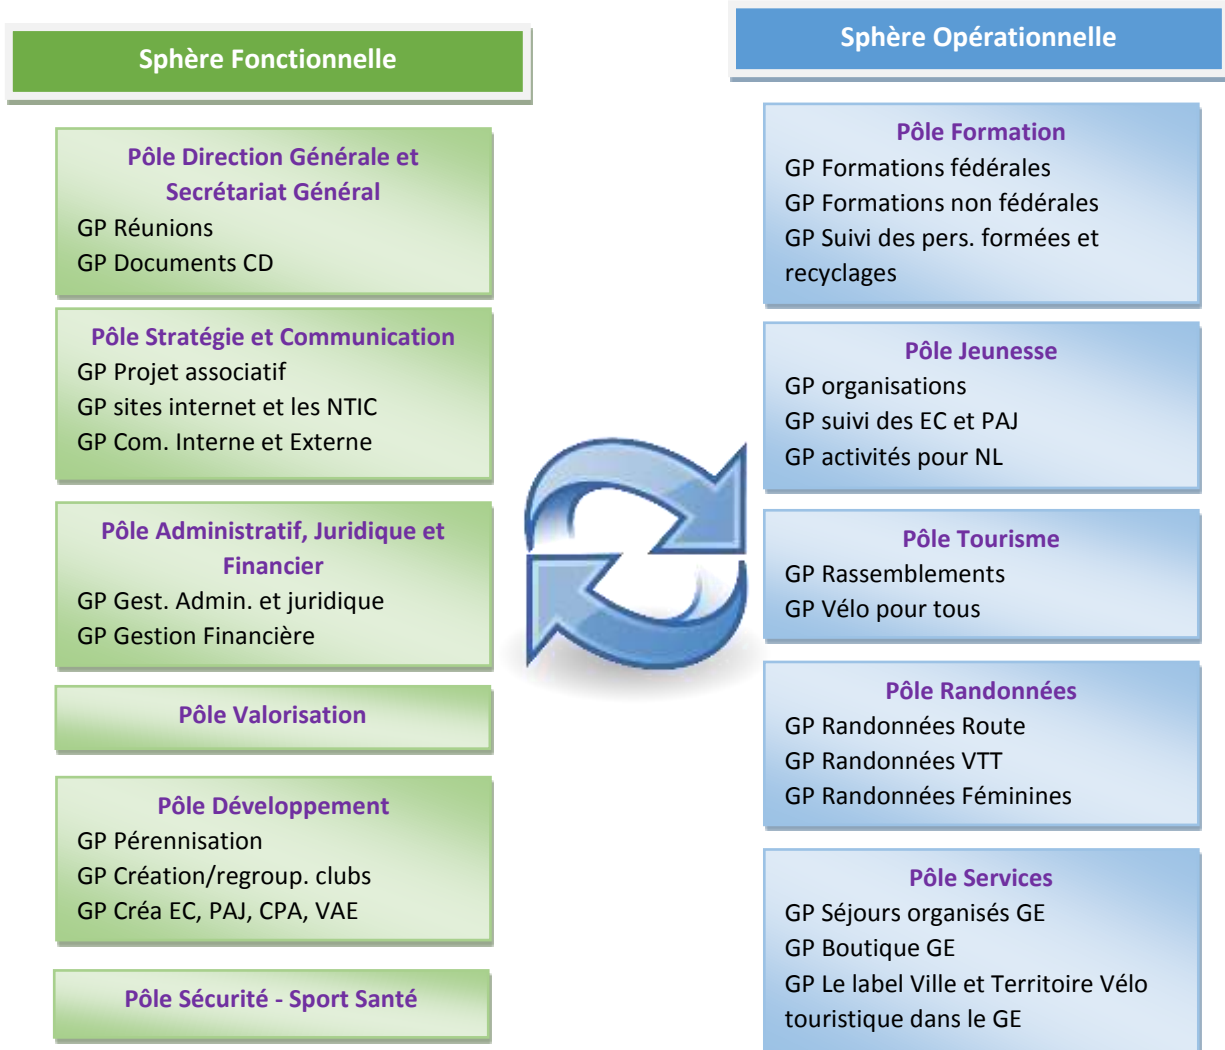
Sphère Fonctionnelle

Pôle Direction Générale et Secrétariat Général
GP Réunions
GP Documents CD

Pôle Stratégie et Communication
GP Projet associatif
GP sites internet et les NTIC
GP Com. Interne et Externe

Pôle Administratif, Juridique et Financier
GP Gest. Admin. et juridique
GP Gestion Financière

Pôle Valorisation

Pôle Développement
GP Pérennisation
GP Création/regroup. clubs
GP Créa EC, PAJ, CPA, VAE

Pôle Sécurité - Sport Santé

Sphère Opérationnelle

Pôle Formation
GP Formations fédérales
GP Formations non fédérales
GP Suivi des pers. formées et recyclages

Pôle Jeunesse
GP organisations
GP suivi des EC et PAJ
GP activités pour NL

Pôle Tourisme
GP Rassemblements
GP Vélo pour tous

Pôle Randonnées
GP Randonnées Route
GP Randonnées VTT
GP Randonnées Féminines

Pôle Services
GP Séjours organisés GE
GP Boutique GE
GP Le label Ville et Territoire Vélo touristique dans le GE